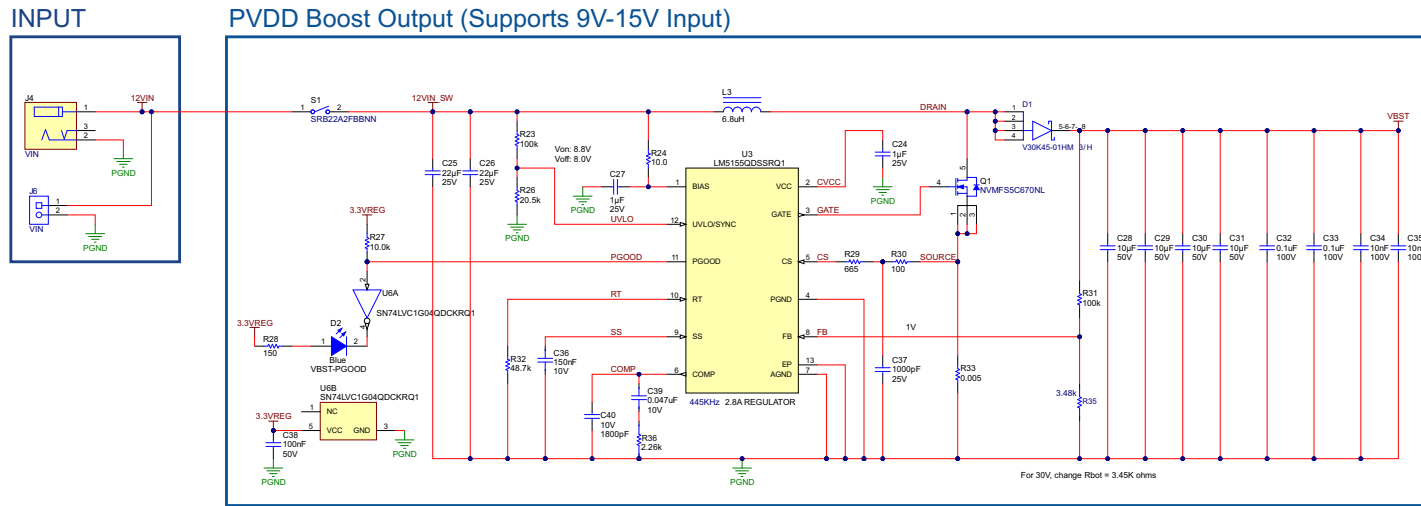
INPUT

J4
1
3
2
VIN
PGND
12VIN
J6
1
2
VIN
PGND

PVDD Boost Output (Supports 9V-15V Input)

S1
1 2
SRB22A2FBBNN
12VIN_SW
C25
22µF
25V
C26
22µF
25V
R23
100k
R26
20.5k
PGND
Von: 8.8V
Voff: 8.0V
C27
1µF
25V
PGND
R24
10.0
L3
6.8uH
U3
LM5155QDSSRQ1
1 BIAS
12 UVLO/SYNC
11 PGOOD
10 RT
9 SS
6 COMP
VCC 2
GATE 3
CS 5
PGND 4
FB 8
EP 13
AGND 7
445KHz 2.8A REGULATOR
UVLO
PGOOD
RT
SS
COMP
CVCC
GATE
CS
FB
C24
1µF
25V
PGND
DRAIN
D1
1
2
3
4
5-6-7-8
V30K45-01HM3/H
Q1
NVMFS5C670NL
4
5
1 2 3
R29
665
R30
100
SOURCE
1V
C37
1000pF
25V
R33
0.005
R31
100k
3.48k
R35
VBST
C28
10µF
50V
C29
10µF
50V
C30
10µF
50V
C31
10µF
50V
C32
0.1uF
100V
C33
0.1uF
100V
C34
10nF
100V
C35
10n
3.3VREG
R27
10.0k
2
U6A
SN74LVC1G04QDCKRQ1
4
3.3VREG
R28
150
D2
1 2
Blue
VBST-PGOOD
R32
48.7k
C36
150nF
10V
C39
0.047uF
10V
C40
10V
1800pF
R36
2.26k
U6B
SN74LVC1G04QDCKRQ1
1 NC
5 VCC
GND 3
3.3VREG
C38
100nF
50V
PGND
PGND
PGND
For 30V, change Rbot = 3.45K ohms